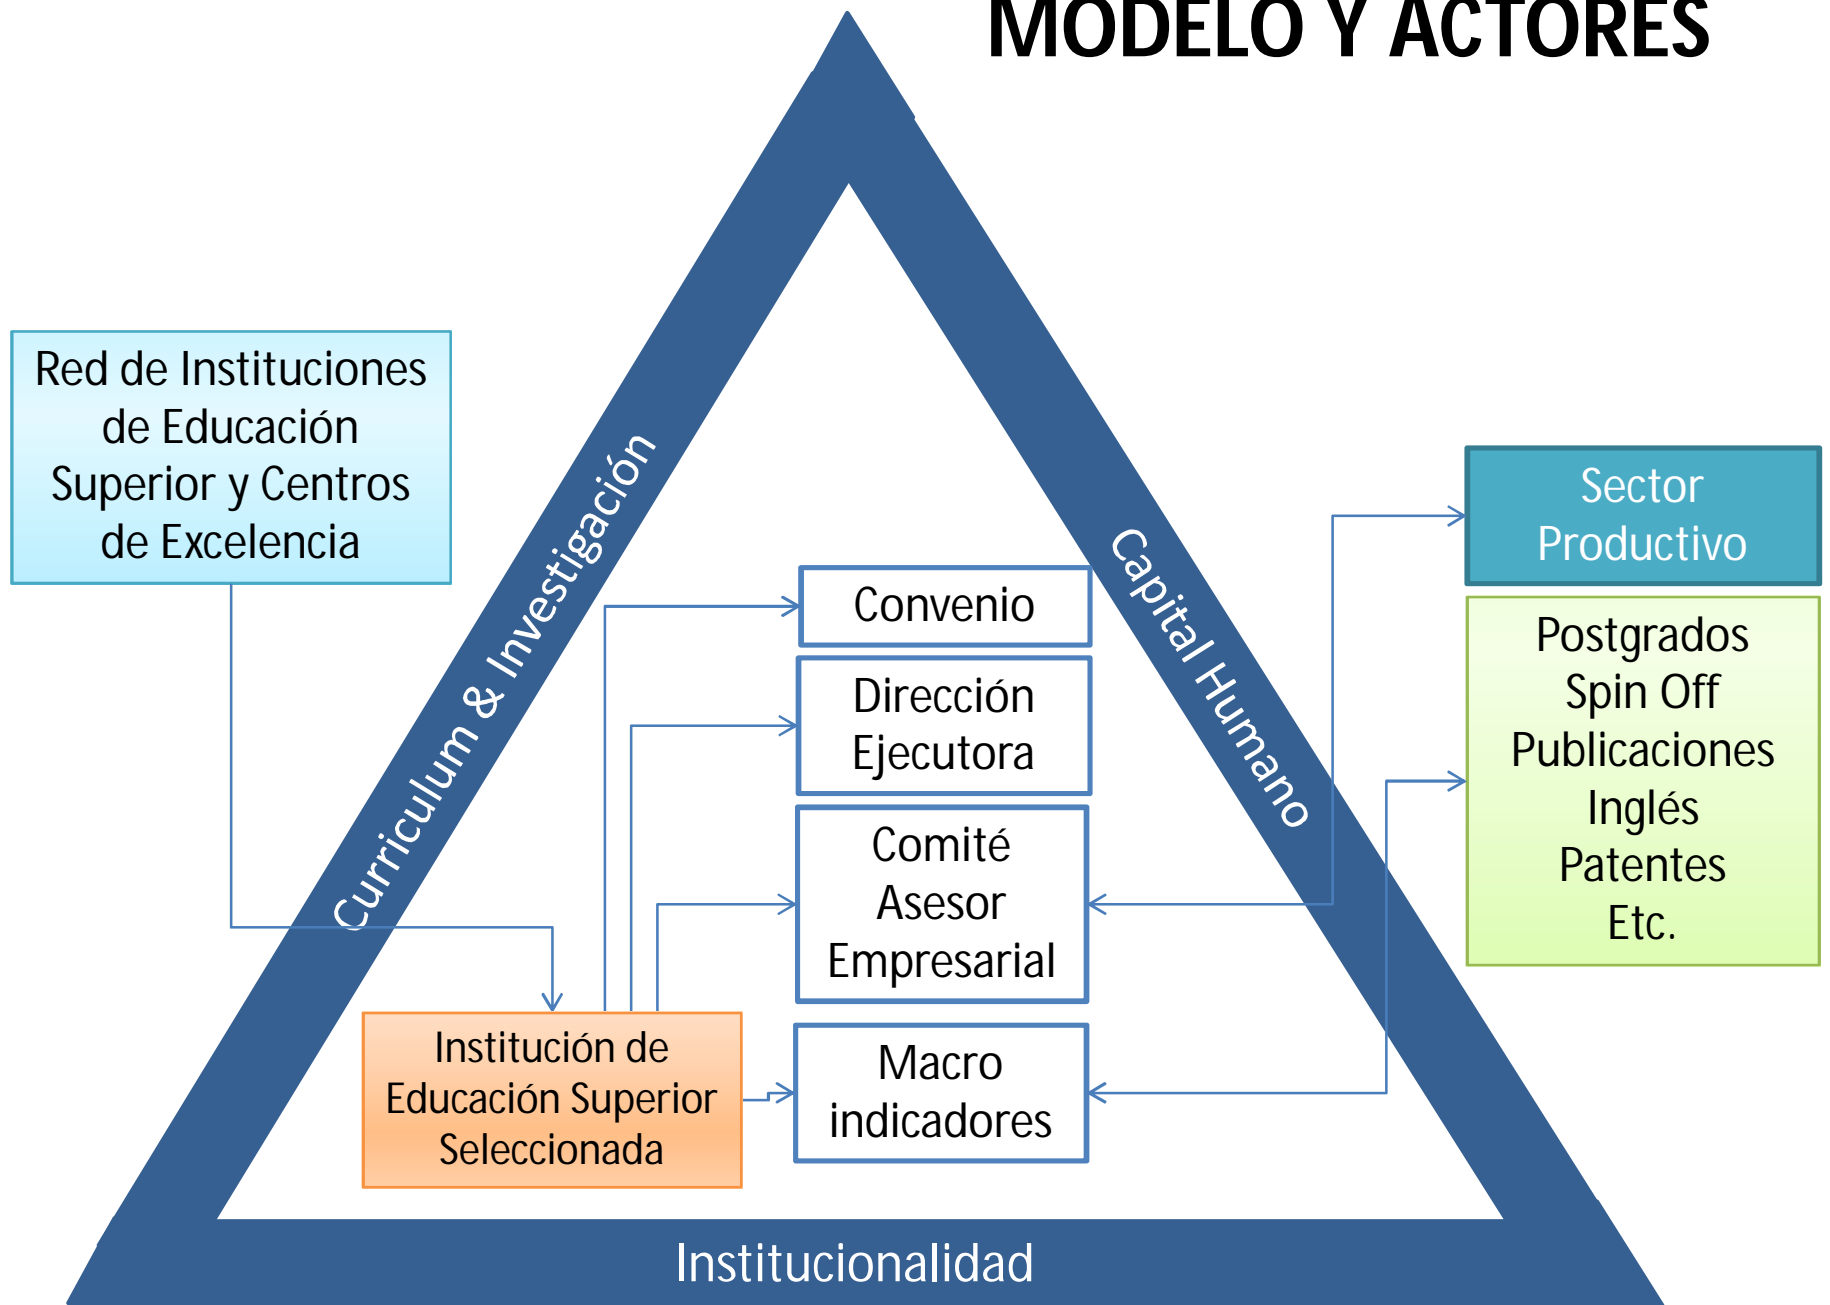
MODELO Y ACTORES

Red de Instituciones de Educación Superior y Centros de Excelencia

Curriculum & Investigación

Capital Humano

Sector Productivo

Postgrados
Spin Off
Publicaciones
Inglés
Patentes
Etc.

Convenio

Dirección Ejecutora

Comité Asesor Empresarial

Macro indicadores

Institución de Educación Superior Seleccionada

Institucionalidad